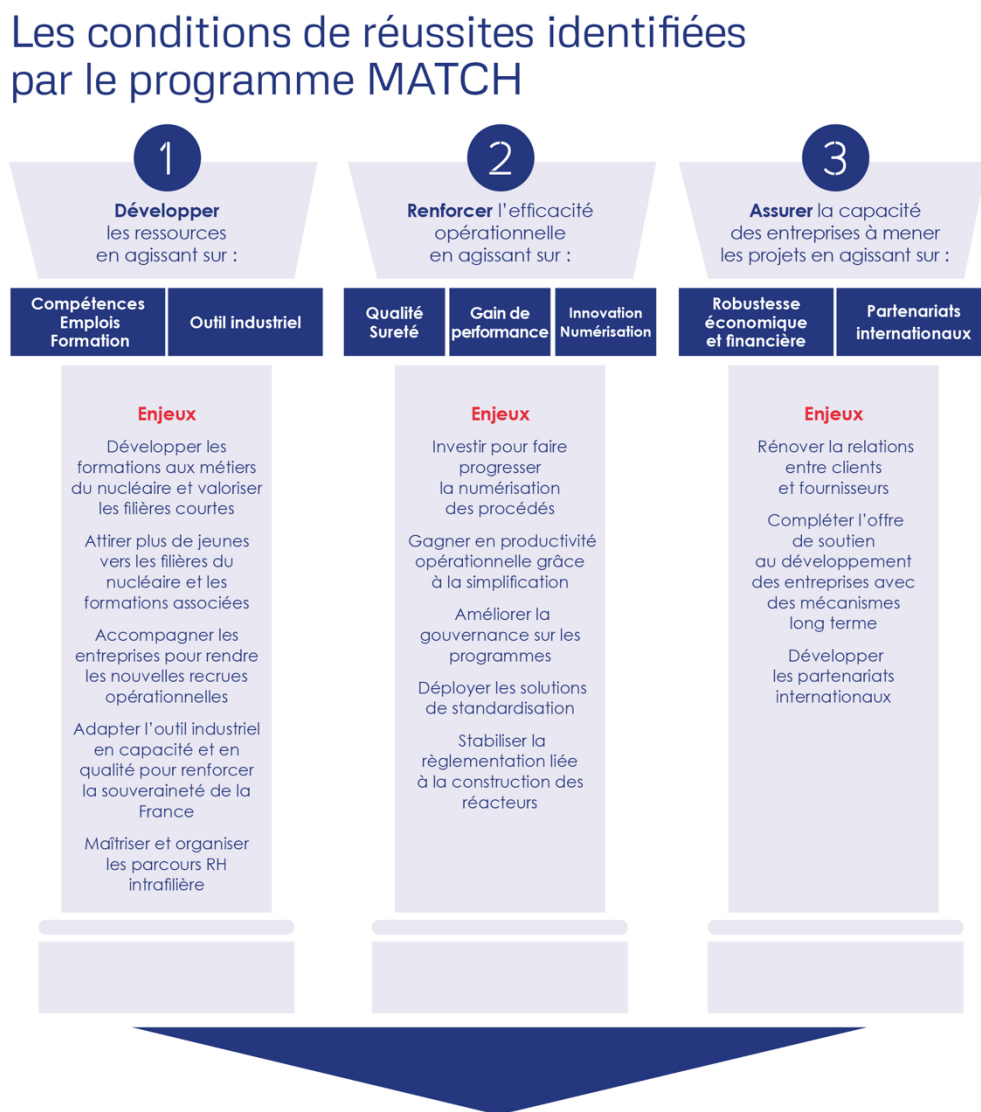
Les conditions de réussites identifiées par le programme MATCH

1

**Développer** les ressources en agissant sur :

Compétences Emplois Formation

Outil industriel

Enjeux

Développer les formations aux métiers du nucléaire et valoriser les filières courtes

Attirer plus de jeunes vers les filières du nucléaire et les formations associées

Accompagner les entreprises pour rendre les nouvelles recrues opérationnelles

Adapter l'outil industriel en capacité et en qualité pour renforcer la souveraineté de la France

Maîtriser et organiser les parcours RH intrafilière

2

**Renforcer** l'efficacité opérationnelle en agissant sur :

Qualité Sureté

Gain de performance

Innovation Numérisation

Enjeux

Investir pour faire progresser la numérisation des procédés

Gagner en productivité opérationnelle grâce à la simplification

Améliorer la gouvernance sur les programmes

Déployer les solutions de standardisation

Stabiliser la règlementation liée à la construction des réacteurs

3

**Assurer** la capacité des entreprises à mener les projets en agissant sur :

Robustesse économique et financière

Partenariats internationaux

Enjeux

Rénover la relations entre clients et fournisseurs

Compléter l'offre de soutien au développement des entreprises avec des mécanismes long terme

Développer les partenariats internationaux